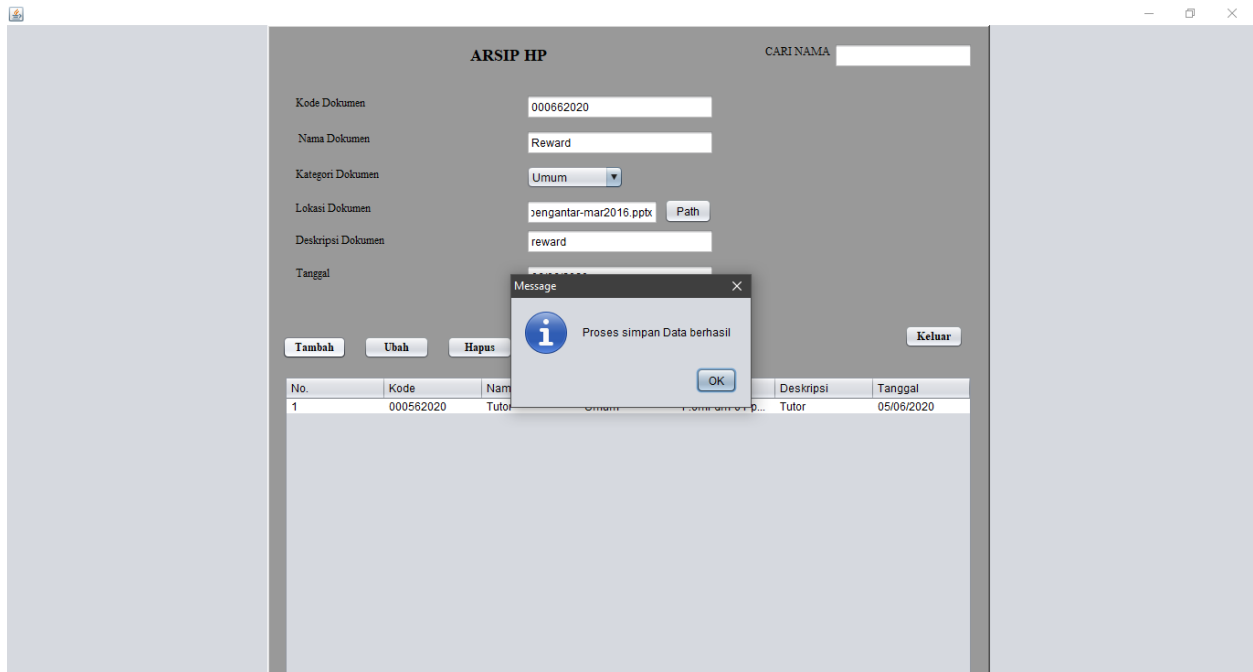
ARSIP HP

CARI NAMA

Kode Dokumen 000662020

Nama Dokumen Reward

Kategori Dokumen Umum

Lokasi Dokumen pengantar-mar2016.pptx Path

Deskripsi Dokumen reward

Tanggal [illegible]

Message

Proses simpan Data berhasil

OK

Tambah Ubah Hapus Keluar

| No. | Kode | Nam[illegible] | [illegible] | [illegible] | Deskripsi | Tanggal |
|---|---|---|---|---|---|---|
| 1 | 000562020 | Tutor | Umum | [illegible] | Tutor | 05/06/2020 |